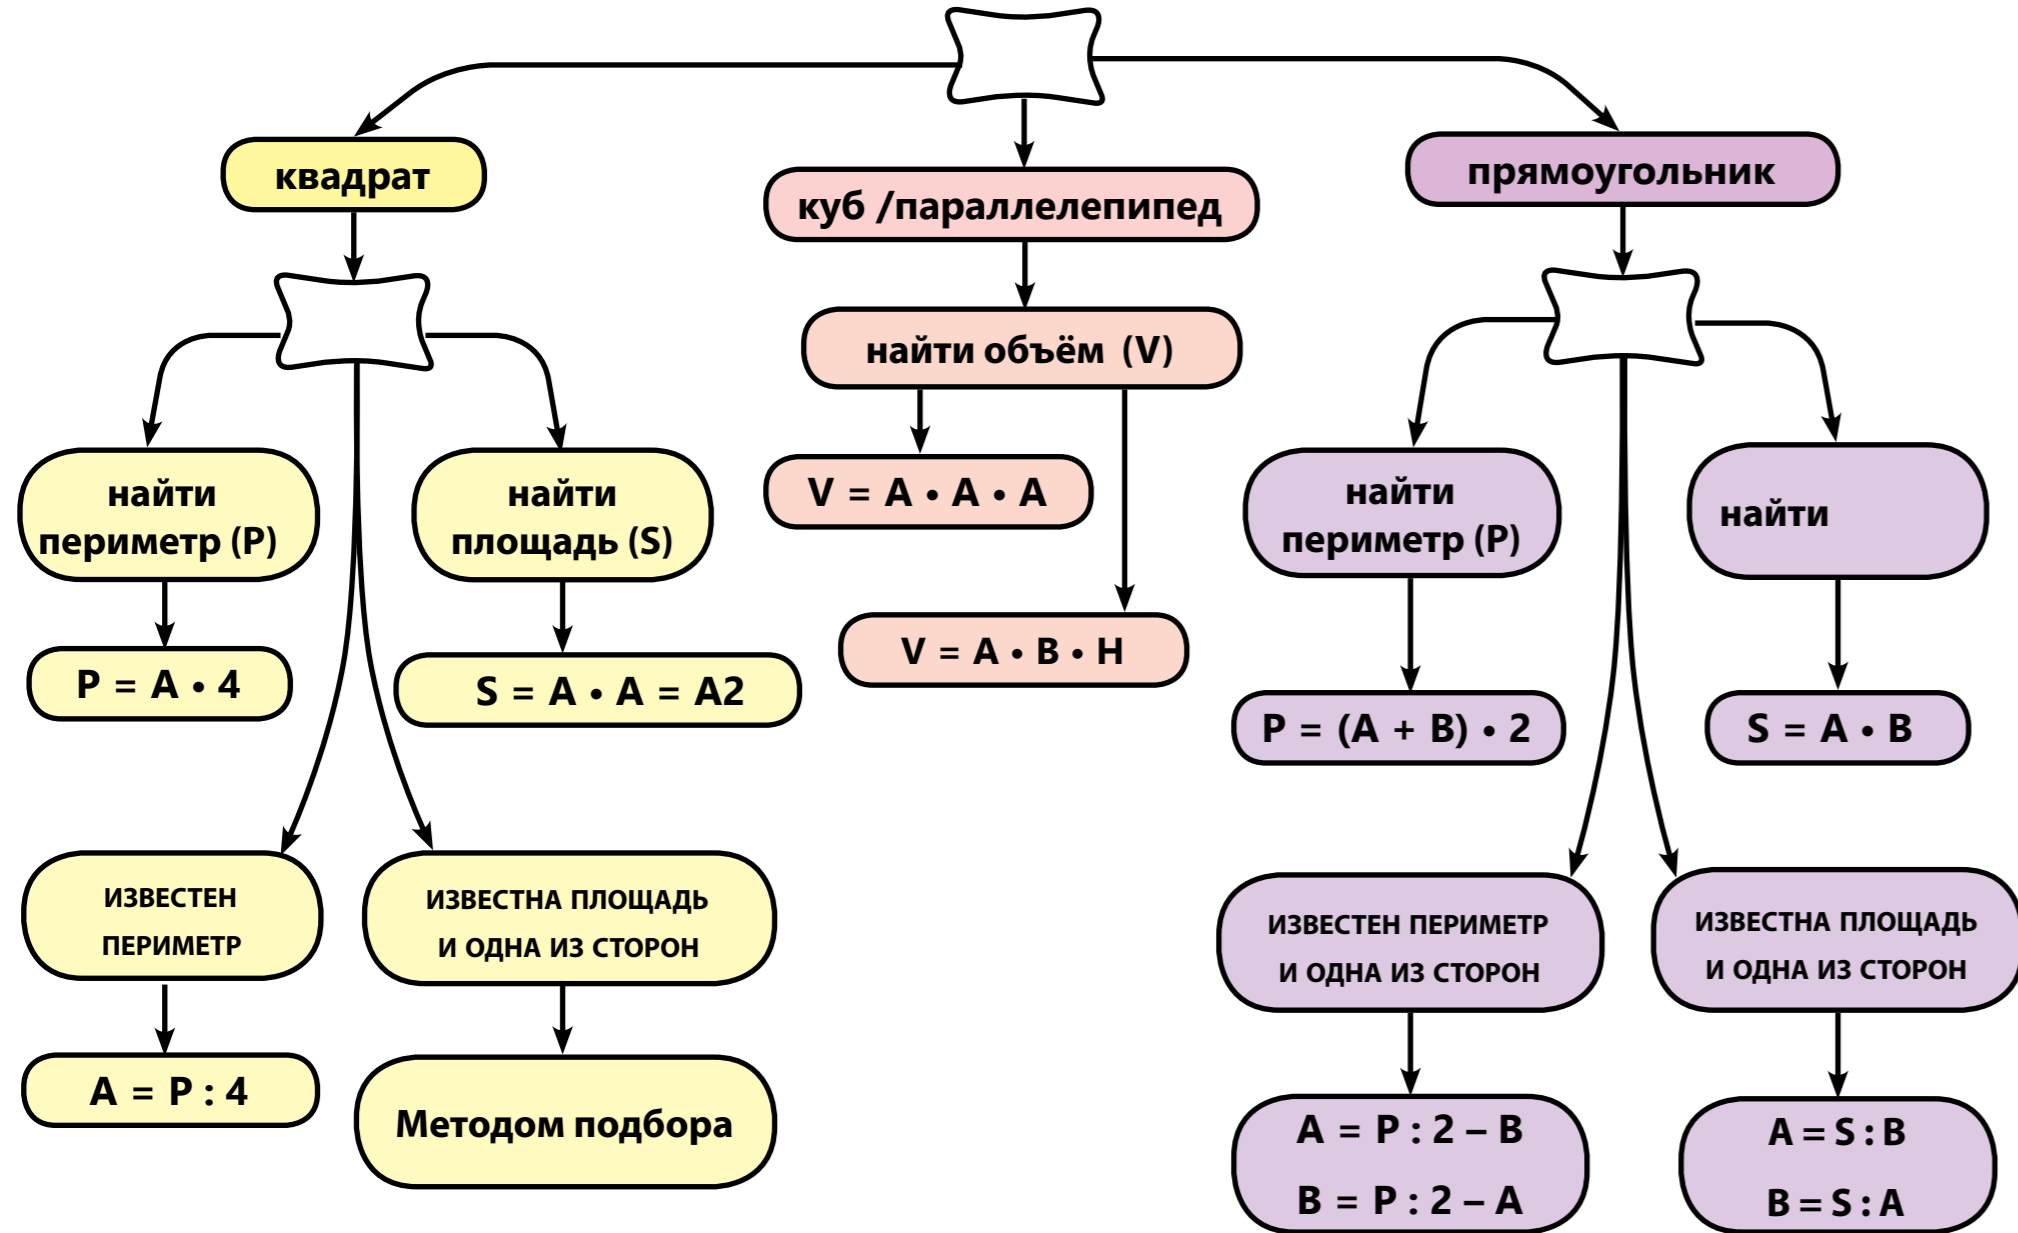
квадрат

куб /параллелепипед

прямоугольник

найти объём (V)

$V = A \cdot A \cdot A$

$V = A \cdot B \cdot H$

найти периметр (P)

найти площадь (S)

$P = A \cdot 4$

$S = A \cdot A = A2$

ИЗВЕСТЕН ПЕРИМЕТР

ИЗВЕСТНА ПЛОЩАДЬ И ОДНА ИЗ СТОРОН

$A = P : 4$

Методом подбора

найти периметр (P)

найти

$P = (A + B) \cdot 2$

$S = A \cdot B$

ИЗВЕСТЕН ПЕРИМЕТР И ОДНА ИЗ СТОРОН

ИЗВЕСТНА ПЛОЩАДЬ И ОДНА ИЗ СТОРОН

$A = P : 2 - B$
$B = P : 2 - A$

$A = S : B$
$B = S : A$